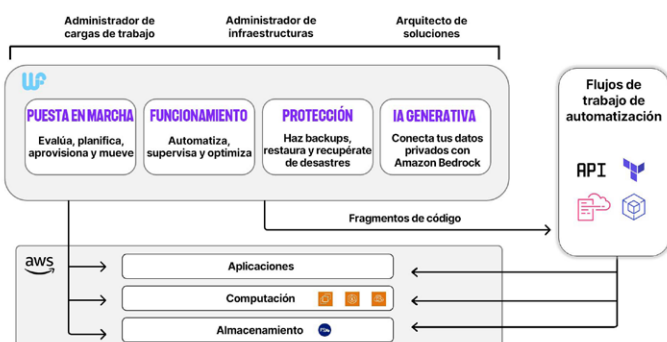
Administrador de cargas de trabajo

Administrador de infraestructuras

Arquitecto de soluciones

PUESTA EN MARCHA
Evalúa, planifica, aprovisiona y mueve

FUNCIONAMIENTO
Automatiza, supervisa y optimiza

PROTECCIÓN
Haz backups, restaura y recupérate de desastres

IA GENERATIVA
Conecta tus datos privados con Amazon Bedrock

Flujos de trabajo de automatización

API

Fragmentos de código

aws

Aplicaciones

Computación

Almacenamiento